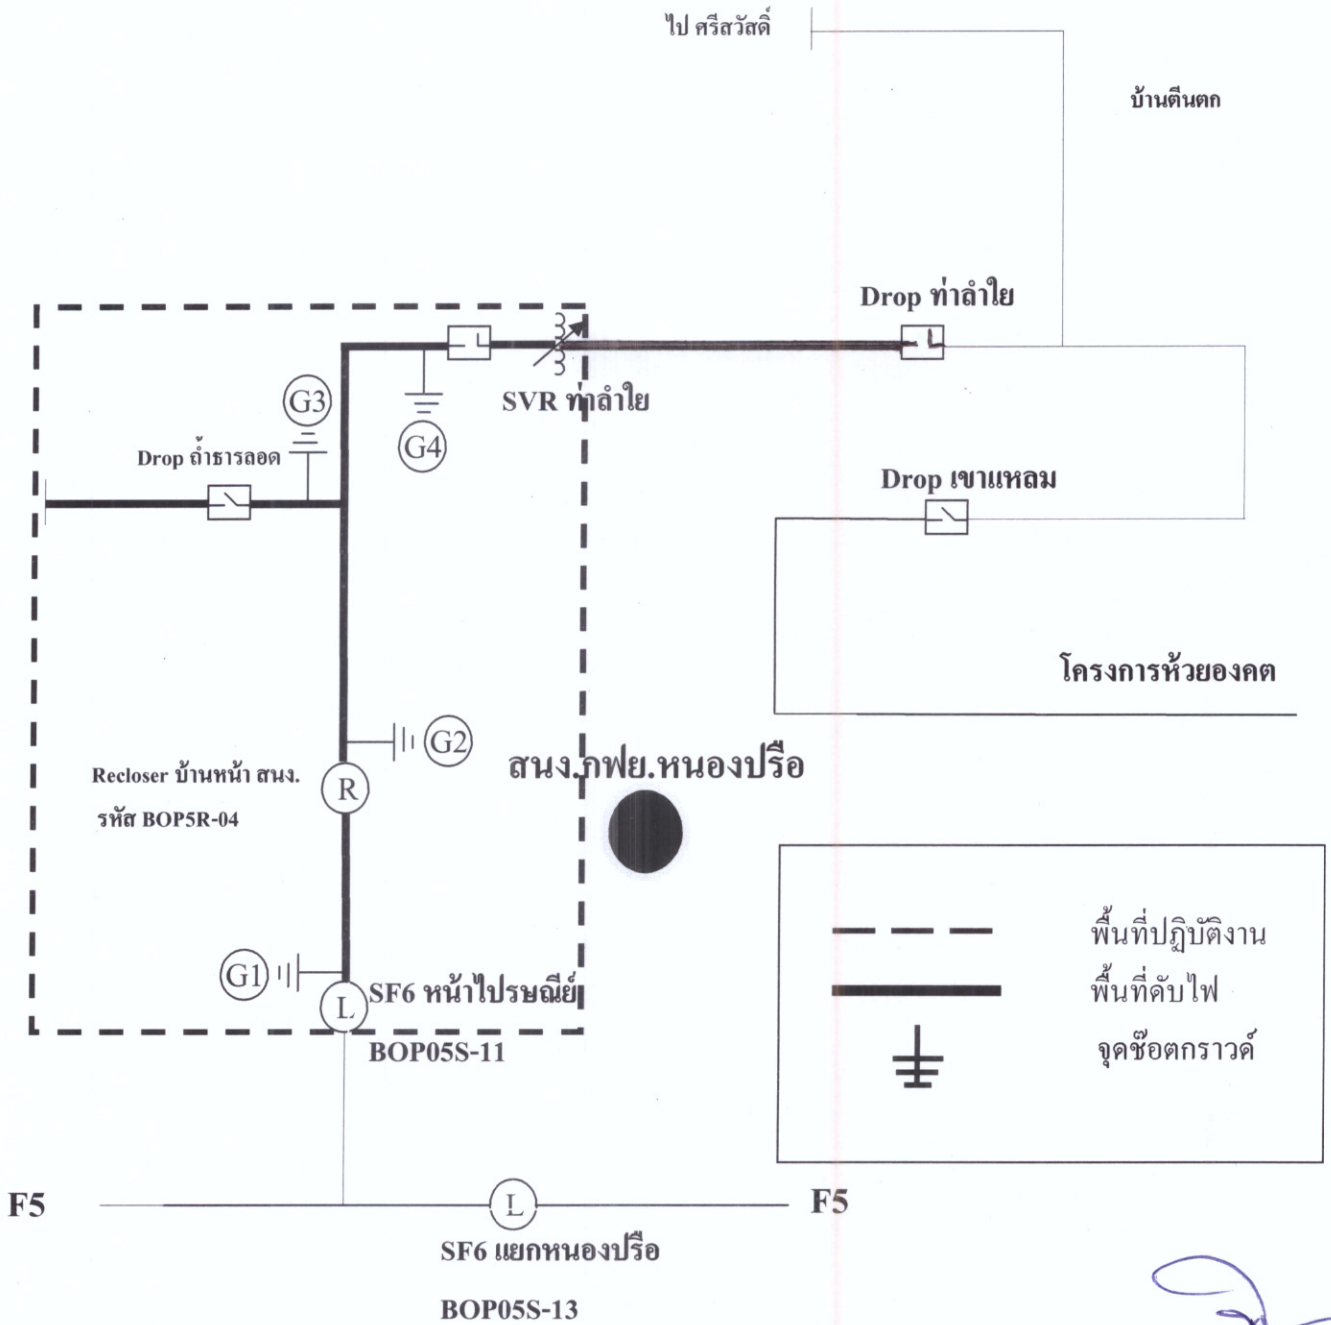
ไป ศรีสวัสดิ์

บ้านตีนตก

Drop ท่าลำใย

G3

SVR ท่าลำใย

G4

Drop ถ้ำธารลอด

Drop เขาแหลม

โครงการห้วยองคต

G2

Recloser บ้านหน้า สนง.

รหัส BOP5R-04

R

สนง.กฟย.หนองปรือ

G1

L

SF6 หน้าไปรษณีย์

BOP05S-11

พื้นที่ปฏิบัติงาน

พื้นที่ดับไฟ

จุดช๊อตกราวด์

F5

L

F5

SF6 แยกหนองปรือ

BOP05S-13